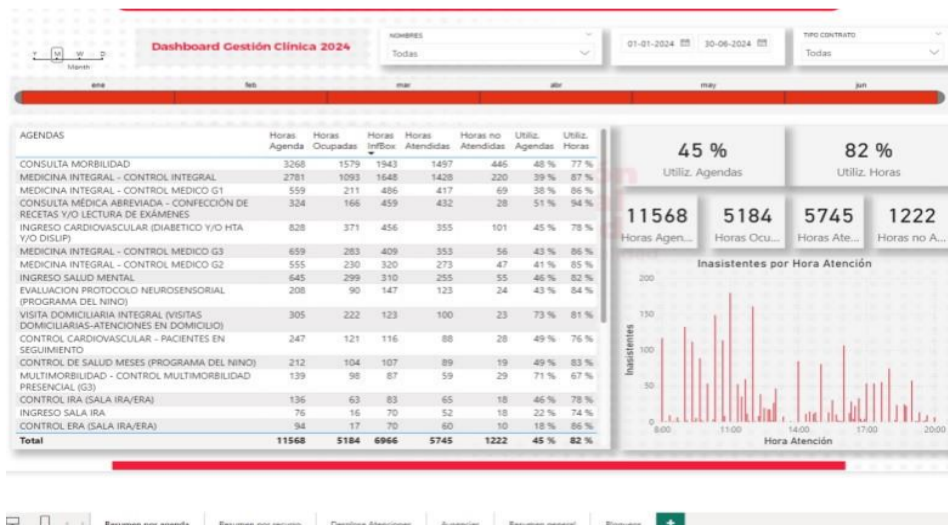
Y M W D
Month

Dashboard Gestión Clínica 2024

NOMBRES
Todas

01-01-2024 30-06-2024

TIPO CONTRATO
Todas

ene feb mar abr may jun

| AGENDAS | Horas Agenda | Horas Ocupadas | Horas InfBox | Horas Atendidas | Horas no Atendidas | Utiliz. Agendas | Utiliz. Horas |
|---|---|---|---|---|---|---|---|
| CONSULTA MORBILIDAD | 3268 | 1579 | 1943 | 1497 | 446 | 48 % | 77 % |
| MEDICINA INTEGRAL - CONTROL INTEGRAL | 2781 | 1093 | 1648 | 1428 | 220 | 39 % | 87 % |
| MEDICINA INTEGRAL - CONTROL MEDICO G1 | 559 | 211 | 486 | 417 | 69 | 38 % | 86 % |
| CONSULTA MÉDICA ABREVIADA - CONFECCIÓN DE RECETAS Y/O LECTURA DE EXÁMENES | 324 | 166 | 459 | 432 | 28 | 51 % | 94 % |
| INGRESO CARDIOVASCULAR (DIABETICO Y/O HTA Y/O DISLIP) | 828 | 371 | 456 | 355 | 101 | 45 % | 78 % |
| MEDICINA INTEGRAL - CONTROL MEDICO G3 | 659 | 283 | 409 | 353 | 56 | 43 % | 86 % |
| MEDICINA INTEGRAL - CONTROL MEDICO G2 | 555 | 230 | 320 | 273 | 47 | 41 % | 85 % |
| INGRESO SALUD MENTAL | 645 | 299 | 310 | 255 | 55 | 46 % | 82 % |
| EVALUACION PROTOCOLO NEUROSENSORIAL (PROGRAMA DEL NINO) | 208 | 90 | 147 | 123 | 24 | 43 % | 84 % |
| VISITA DOMICILIARIA INTEGRAL (VISITAS DOMICILIARIAS-ATENCIONES EN DOMICILIO) | 305 | 222 | 123 | 100 | 23 | 73 % | 81 % |
| CONTROL CARDIOVASCULAR - PACIENTES EN SEGUIMIENTO | 247 | 121 | 116 | 88 | 28 | 49 % | 76 % |
| CONTROL DE SALUD MESES (PROGRAMA DEL NINO) | 212 | 104 | 107 | 89 | 19 | 49 % | 83 % |
| MULTIMORBILIDAD - CONTROL MULTIMORBILIDAD PRESENCIAL (G3) | 139 | 98 | 87 | 59 | 29 | 71 % | 67 % |
| CONTROL IRA (SALA IRA/ERA) | 136 | 63 | 83 | 65 | 18 | 46 % | 78 % |
| INGRESO SALA IRA | 76 | 16 | 70 | 52 | 18 | 22 % | 74 % |
| CONTROL ERA (SALA IRA/ERA) | 94 | 17 | 70 | 60 | 10 | 18 % | 86 % |
| Total | 11568 | 5184 | 6966 | 5745 | 1222 | 45 % | 82 % |

45 %
Utiliz. Agendas

82 %
Utiliz. Horas

11568
Horas Agen...

5184
Horas Ocu...

5745
Horas Ate...

1222
Horas no A...

Inasistentes por Hora Atención
200
150
100
50
0
Inasistentes
8:00 11:00 14:00 17:00 20:00
Hora Atención

Resumen por agenda | Resumen por recurso | Detalles Atenciones | Ausencias | Resumen general | Bloqueos | +